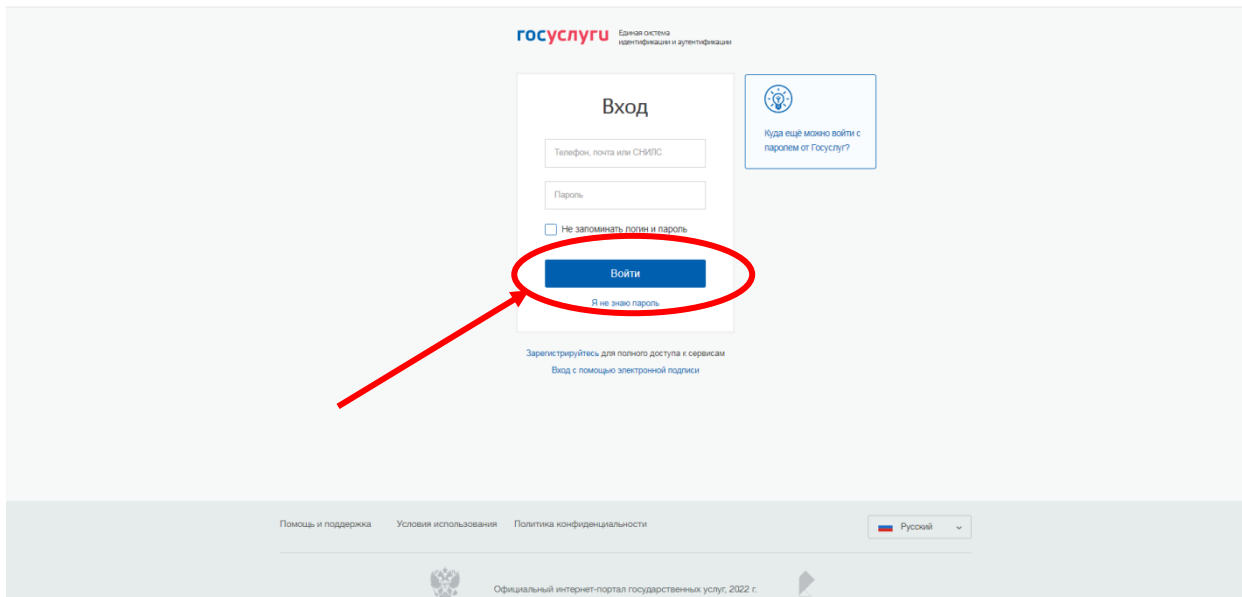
госуслуги Единая система идентификации и аутентификации

Вход

Телефон, почта или СНИЛС

Пароль

Не запоминать логин и пароль

Войти

Я не знаю пароль

Куда ещё можно войти с паролем от Госуслуг?

Зарегистрируйтесь для полного доступа к сервисам

Вход с помощью электронной подписи

Помощь и поддержка Условия использования Политика конфиденциальности

Русский

Официальный интернет-портал государственных услуг, 2022 г.